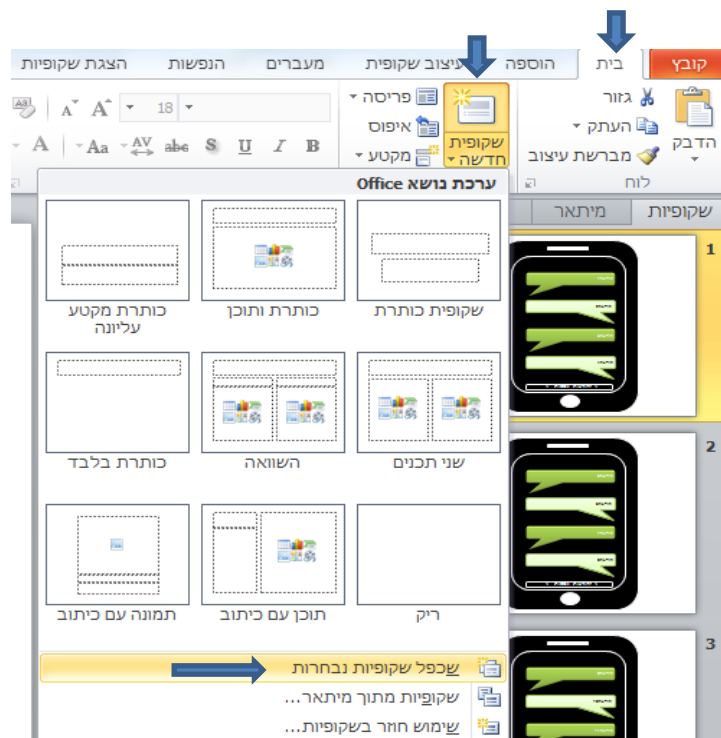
קובץ
בית
הוספה
עיצוב שקופית
מעברים
הנפשות
הצגת שקופיות

הדבק
גזור
העתק
מברשת עיצוב
לוח
שקופית חדשה
פריסה
איפוס
מקטע
18
B I U S abc AV Aa A

שקופיות
מיתאר

ערכת נושא Office
שקופית כותרת
כותרת ותוכן
כותרת מקטע עליונה
שני תכנים
השוואה
כותרת בלבד
ריק
תוכן עם כיתוב
תמונה עם כיתוב

שכפל שקופיות נבחרות
שקופיות מתוך מיתאר...
שימוש חוזר בשקופיות...

1
2
3